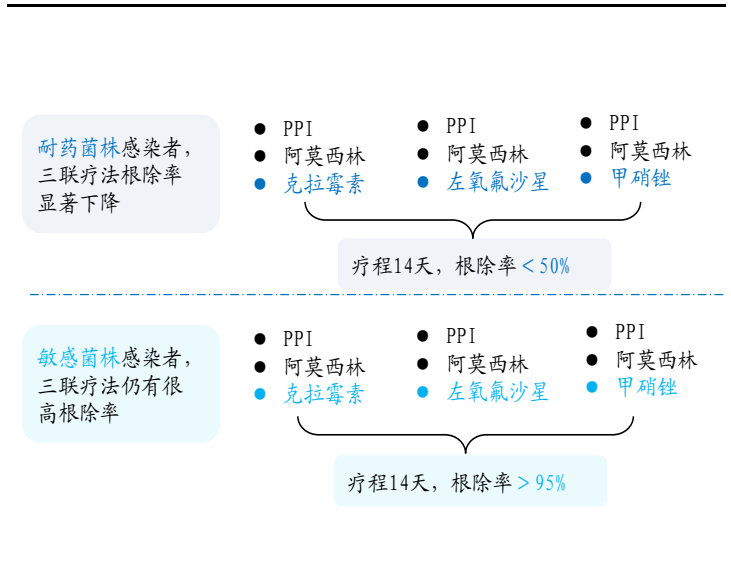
耐药菌株感染者，三联疗法根除率显著下降

PPI
阿莫西林
克拉霉素

PPI
阿莫西林
左氧氟沙星

PPI
阿莫西林
甲硝锉

疗程14天，根除率＜50%

敏感菌株感染者，三联疗法仍有很高根除率

PPI
阿莫西林
克拉霉素

PPI
阿莫西林
左氧氟沙星

PPI
阿莫西林
甲硝锉

疗程14天，根除率＞95%